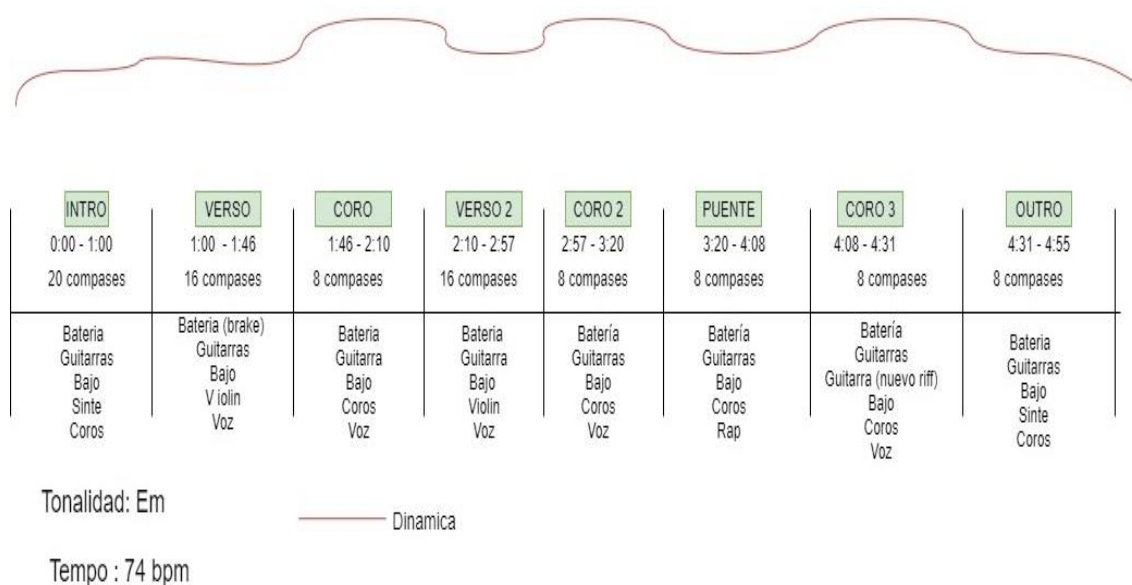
| INTRO | VERSO | CORO | VERSO 2 | CORO 2 | PUENTE | CORO 3 | OUTRO |
|---|---|---|---|---|---|---|---|
| 0:00 - 1:00 | 1:00 - 1:46 | 1:46 - 2:10 | 2:10 - 2:57 | 2:57 - 3:20 | 3:20 - 4:08 | 4:08 - 4:31 | 4:31 - 4:55 |
| 20 compases | 16 compases | 8 compases | 16 compases | 8 compases | 8 compases | 8 compases | 8 compases |
| Bateria Guitarras Bajo Sinte Coros | Bateria (brake) Guitarras Bajo V iolin Voz | Bateria Guitarra Bajo Coros Voz | Bateria Guitarra Bajo Violin Voz | Batería Guitarras Bajo Coros Voz | Batería Guitarras Bajo Coros Rap | Batería Guitarras Guitarra (nuevo riff) Bajo Coros Voz | Bateria Guitarras Bajo Sinte Coros |

Tonalidad: Em

Dinamica

Tempo : 74 bpm